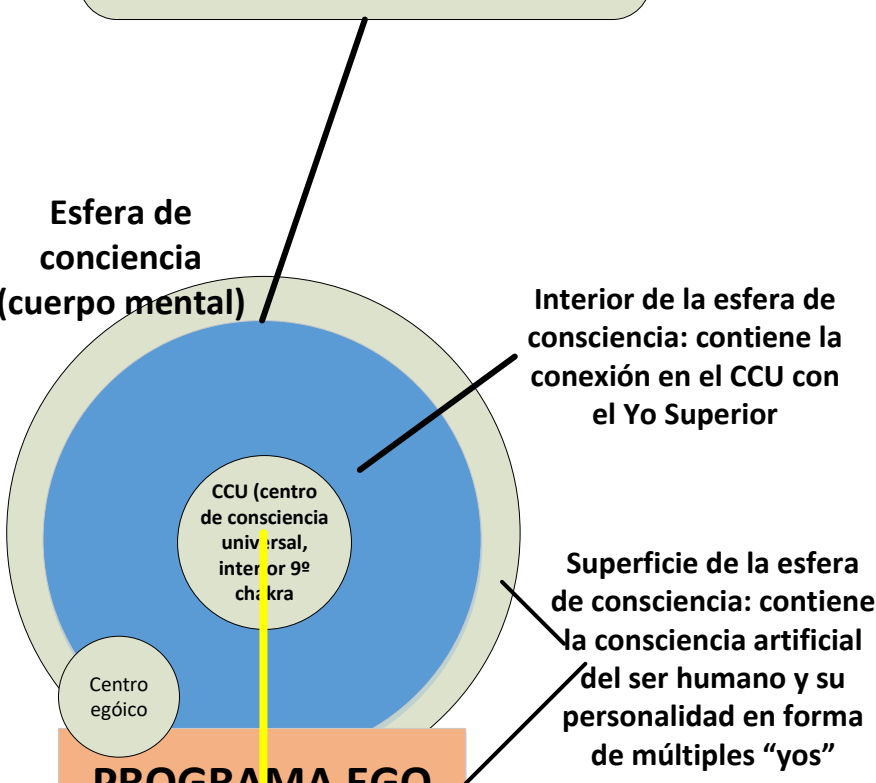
Esfera de conciencia (cuerpo mental)

Interior de la esfera de consciencia: contiene la conexión en el CCU con el Yo Superior

CCU (centro de consciencia universal, interior 9º chakra

Superficie de la esfera de consciencia: contiene la consciencia artificial del ser humano y su personalidad en forma de múltiples "yos"

Centro egóico

PROGRAMA EGO